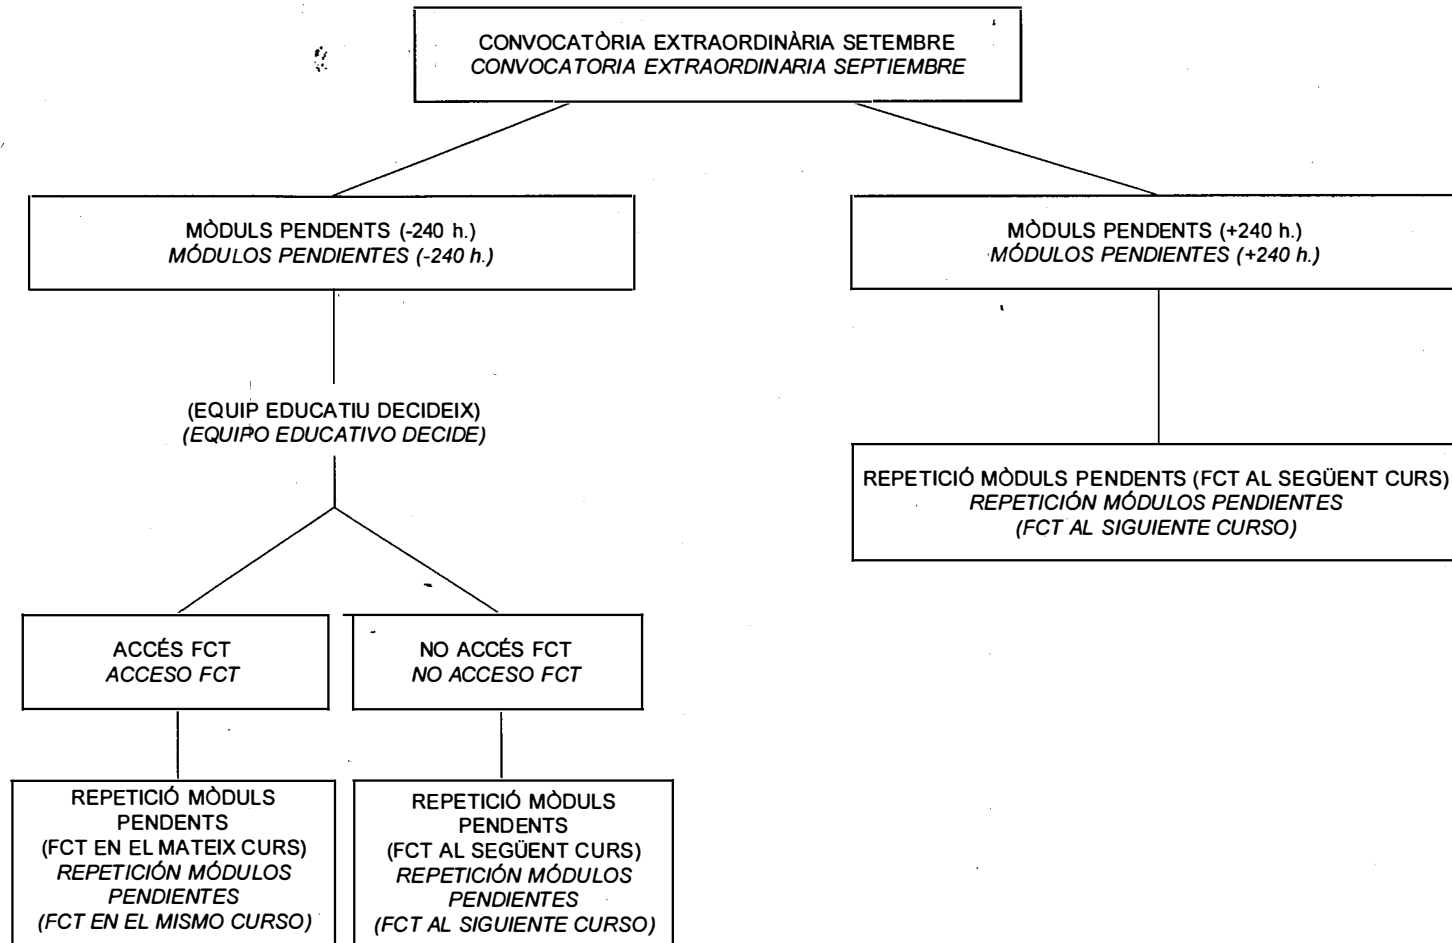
CONVOCATÒRIA EXTRAORDINÀRIA SETEMBRE
CONVOCATORIA EXTRAORDINARIA SEPTIEMBRE

MÒDULS PENDENTS (-240 h.)
MÓDULOS PENDIENTES (-240 h.)

(EQUIP EDUCATIU DECIDEIX)
(EQUIPO EDUCATIVO DECIDE)

ACCÉS FCT
ACCESO FCT

REPETICIÓ MÒDULS PENDENTS (FCT EN EL MATEIX CURS)
REPETICIÓN MÓDULOS PENDIENTES (FCT EN EL MISMO CURSO)

NO ACCÉS FCT
NO ACCESO FCT

REPETICIÓ MÒDULS PENDENTS (FCT AL SEGÜENT CURS)
REPETICIÓN MÓDULOS PENDIENTES (FCT AL SIGUIENTE CURSO)

MÒDULS PENDENTS (+240 h.)
MÓDULOS PENDIENTES (+240 h.)

REPETICIÓ MÒDULS PENDENTS (FCT AL SEGÜENT CURS)
REPETICIÓN MÓDULOS PENDIENTES
(FCT AL SIGUIENTE CURSO)